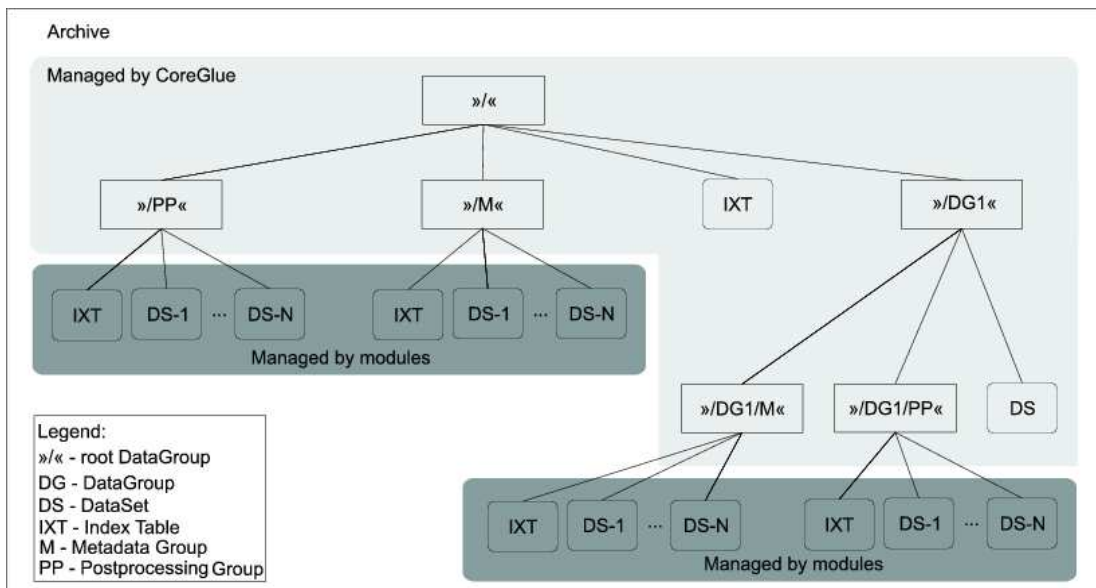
Archive

Managed by CoreGlue

»/«

»/PP«

»/M«

IXT

»/DG1«

IXT

DS-1

...

DS-N

IXT

DS-1

...

DS-N

Managed by modules

»/DG1/M«

»/DG1/PP«

DS

IXT

DS-1

...

DS-N

IXT

DS-1

...

DS-N

Managed by modules

Legend:
»/« - root DataGroup
DG - DataGroup
DS - DataSet
IXT - Index Table
M - Metadata Group
PP - Postprocessing Group